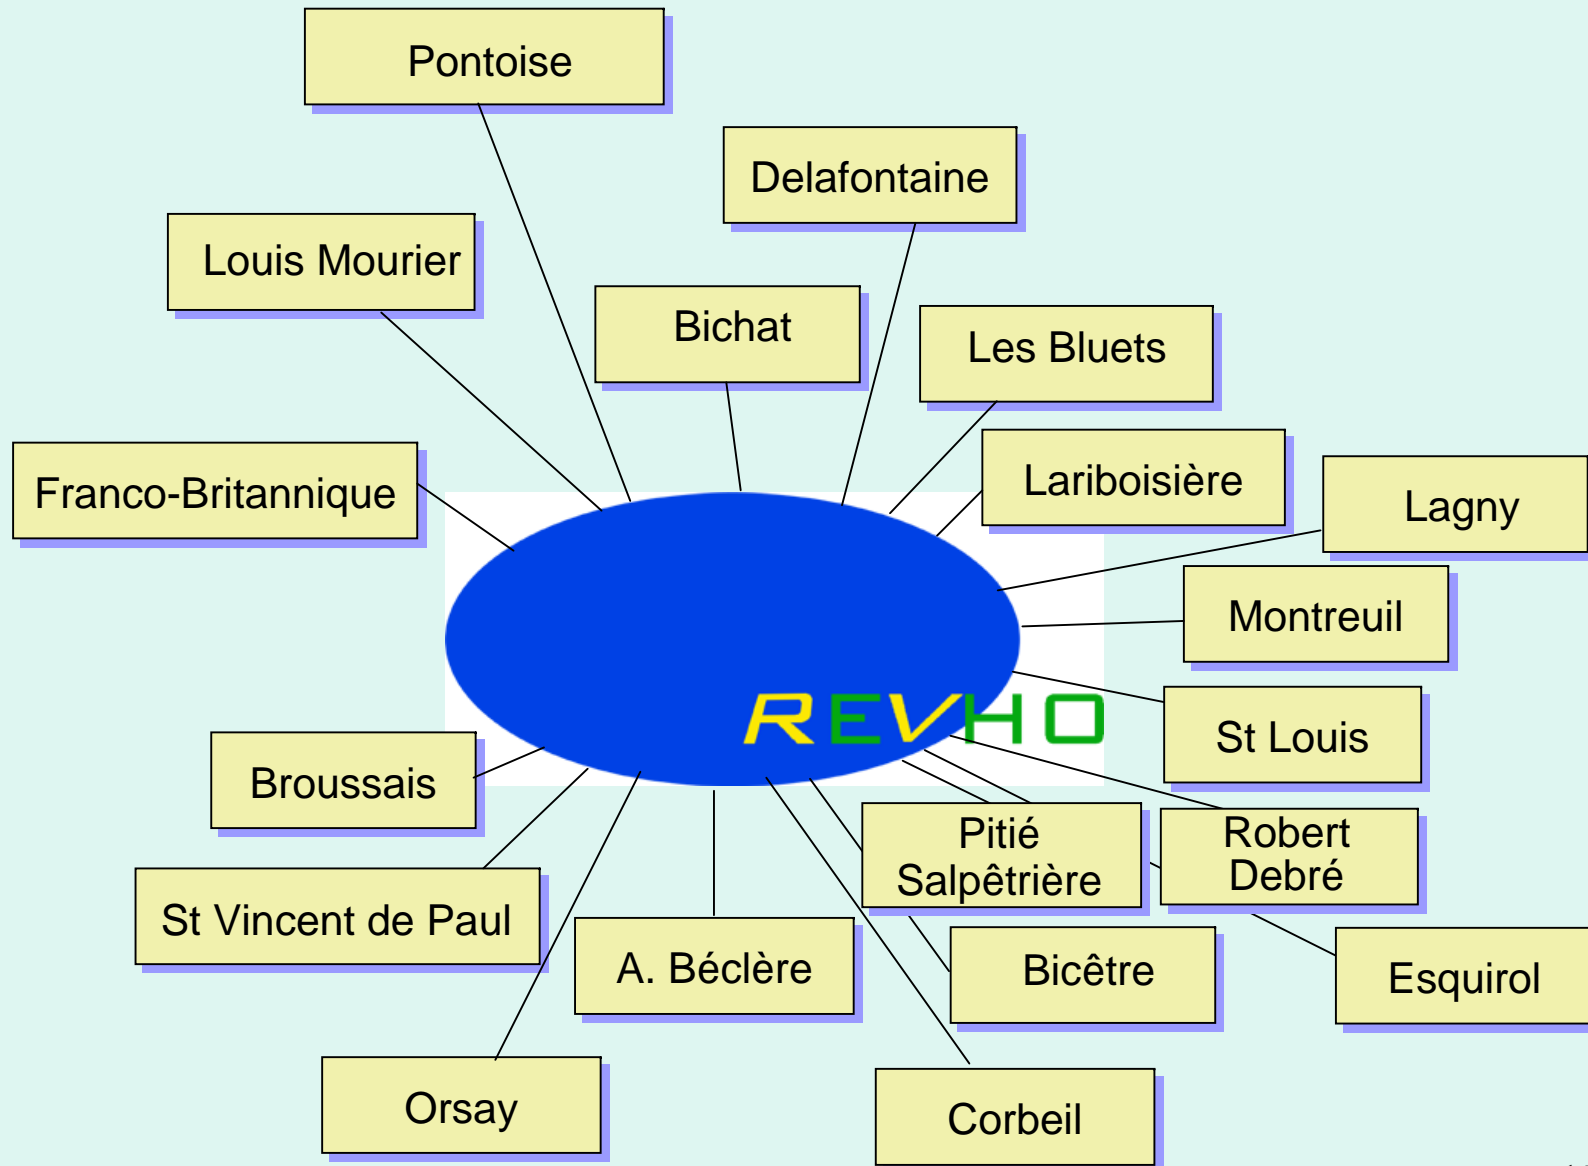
Pontoise

Delafontaine

Louis Mourier

Bichat

Les Bluets

Franco-Britannique

Lariboisière

Lagny

Montreuil

REVHO

St Louis

Broussais

Pitié Salpêtrière

Robert Debré

St Vincent de Paul

A. Béclère

Bicêtre

Esquirol

Orsay

Corbeil